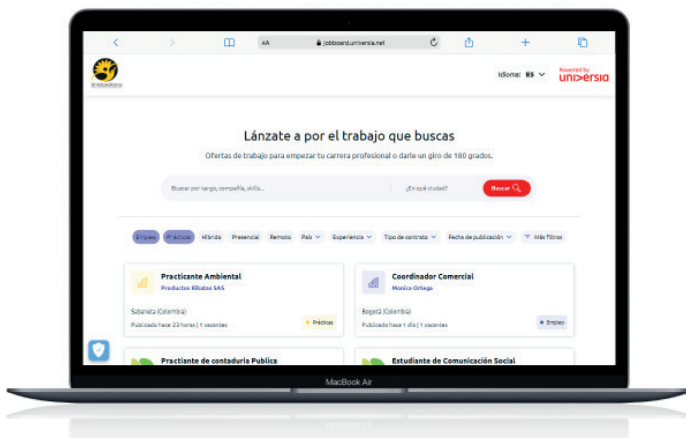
AA jobboard.universia.net

Idioma: ES

Powered by universia

Lánzate a por el trabajo que buscas

Ofertas de trabajo para empezar tu carrera profesional o darle un giro de 180 grados.

Buscar por cargo, compañía, skills...

¿En qué ciudad?

Buscar

Empleo Prácticas Híbrido Presencial Remoto País Experiencia Tipo de contrato Fecha de publicación Más filtros

Practicante Ambiental
Productos Ellxbios SAS
Sabaneta (Colombia)
Publicado hace 23 horas | 1 vacantes
Prácticas

Coordinador Comercial
Monica Ortega
Bogotá (Colombia)
Publicado hace 1 día | 1 vacantes
Empleo

Practicante de contaduría Publica

Estudiante de Comunicación Social

MacBook Air